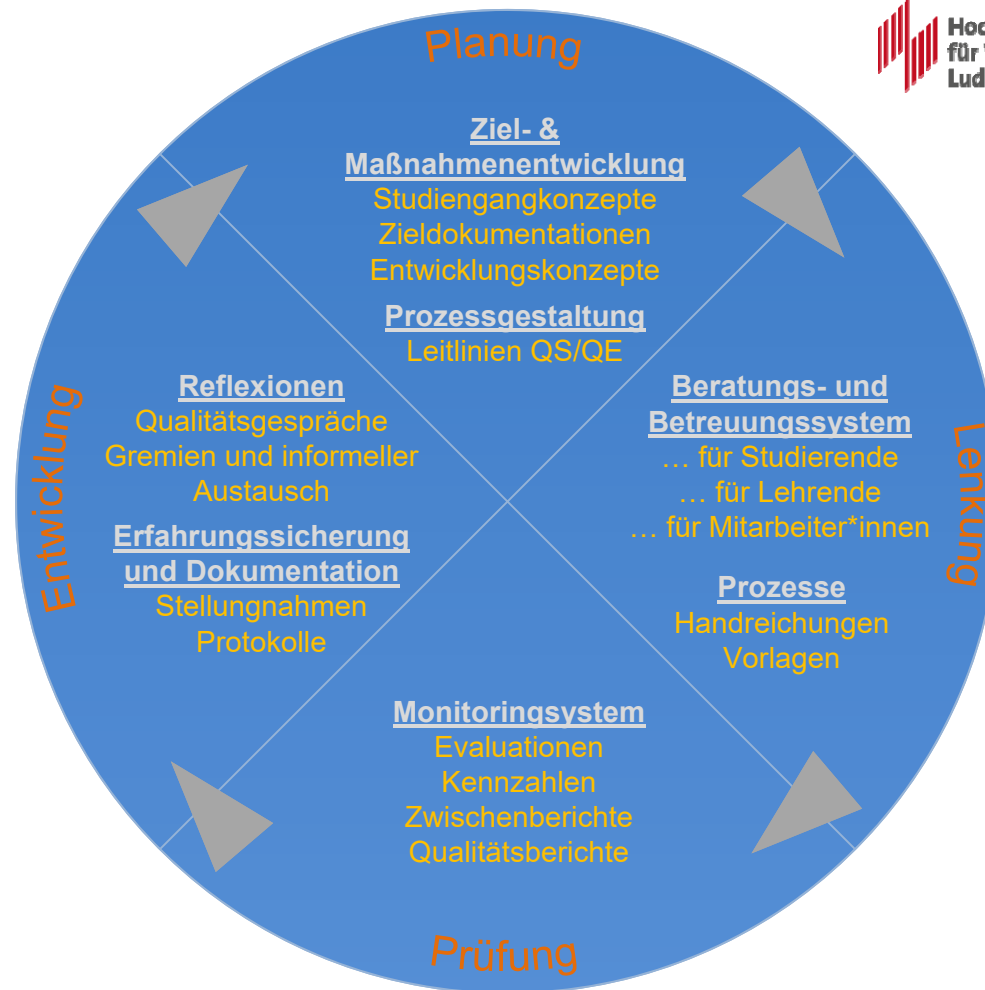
Planung

Ziel- & Maßnahmenentwicklung
Studiengangkonzepte
Zieldokumentationen
Entwicklungskonzepte

Prozessgestaltung
Leitlinien QS/QE

Reflexionen
Qualitätsgespräche
Gremien und informeller Austausch

Erfahrungssicherung und Dokumentation
Stellungnahmen
Protokolle

Beratungs- und Betreuungssystem
… für Studierende
… für Lehrende
… für Mitarbeiter*innen

Prozesse
Handreichungen
Vorlagen

Monitoringsystem
Evaluationen
Kennzahlen
Zwischenberichte
Qualitätsberichte

Entwicklung

Lenkung

Prüfung

Hoc
für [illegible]
Lud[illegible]